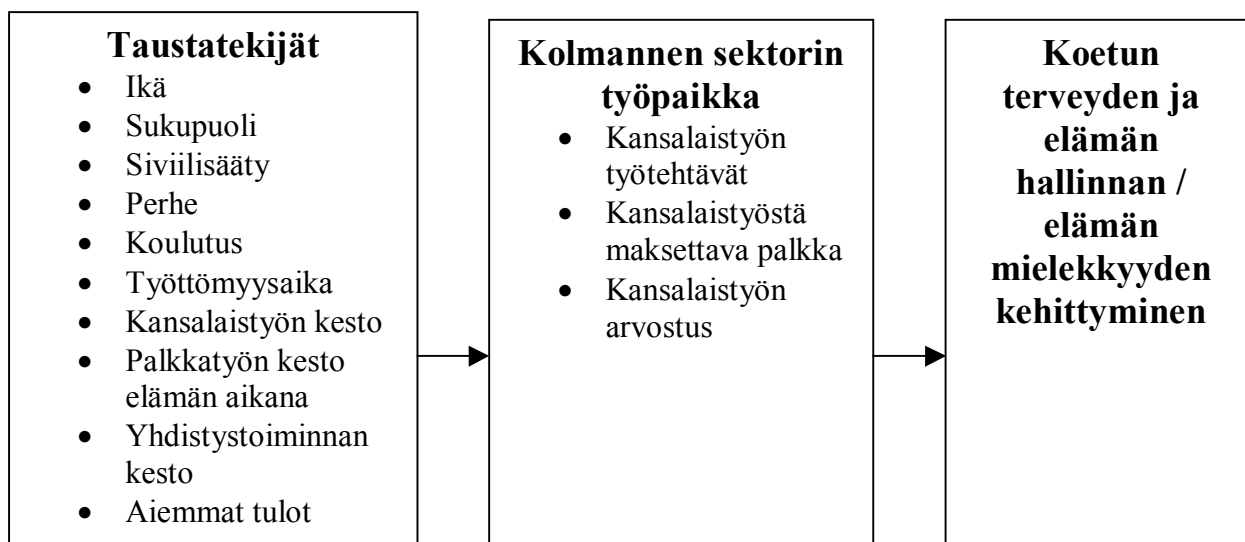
**Taustatekijät**

- Ikä
- Sukupuoli
- Siviilisääty
- Perhe
- Koulutus
- Työttömyysaika
- Kansalaistyön kesto
- Palkkatyön kesto elämän aikana
- Yhdistystoiminnan kesto
- Aiemmat tulot

**Kolmannen sektorin työpaikka**

- Kansalaistyön työtehtävät
- Kansalaistyöstä maksettava palkka
- Kansalaistyön arvostus

**Koetun terveyden ja elämän hallinnan / elämän mielekkyyden kehittyminen**